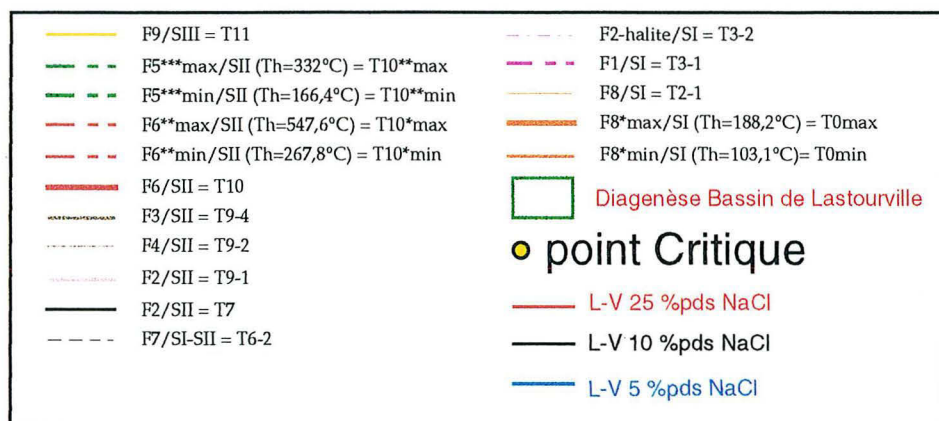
F9/SIII = T11
F5***max/SII (Th=332°C) = T10**max
F5***min/SII (Th=166,4°C) = T10**min
F6**max/SII (Th=547,6°C) = T10*max
F6**min/SII (Th=267,8°C) = T10*min
F6/SII = T10
F3/SII = T9-4
F4/SII = T9-2
F2/SII = T9-1
F2/SII = T7
F7/SI-SII = T6-2

F2-halite/SI = T3-2
F1/SI = T3-1
F8/SI = T2-1
F8*max/SI (Th=188,2°C) = T0max
F8*min/SI (Th=103,1°C)= T0min
Diagenèse Bassin de Lastourville
point Critique
L-V 25 %pds NaCl
L-V 10 %pds NaCl
L-V 5 %pds NaCl